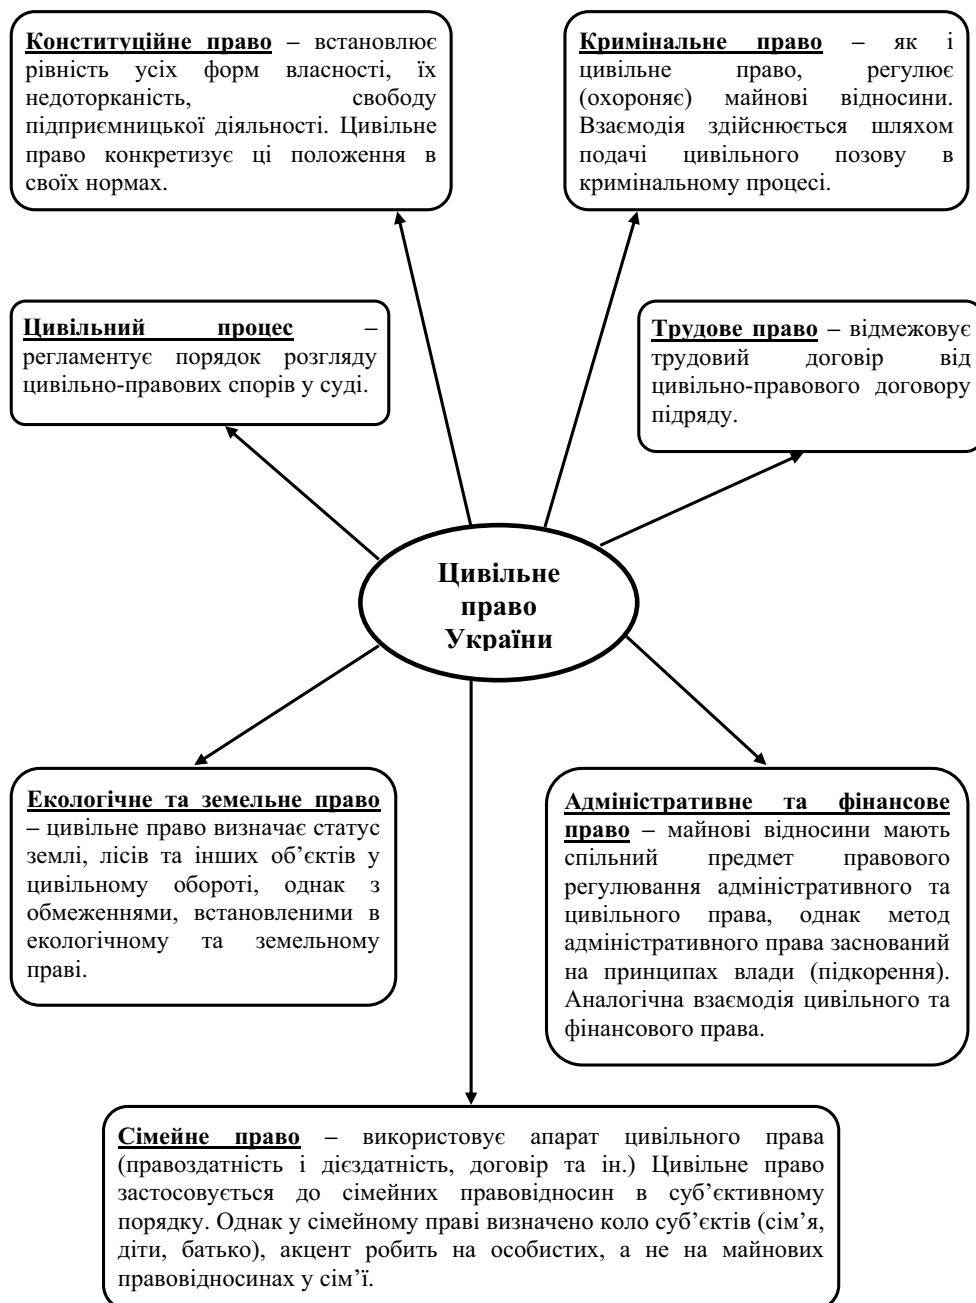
**Конституційне право** – встановлює рівність усіх форм власності, їх недоторканість, свободу підприємницької діяльності. Цивільне право конкретизує ці положення в своїх нормах.

**Кримінальне право** – як і цивільне право, регулює (охороняє) майнові відносини. Взаємодія здійснюється шляхом подачі цивільного позову в кримінальному процесі.

**Цивільний процес** – регламентує порядок розгляду цивільно-правових спорів у суді.

**Трудове право** – відмежовує трудовий договір від цивільно-правового договору підряду.

**Цивільне право України**

**Екологічне та земельне право** – цивільне право визначає статус землі, лісів та інших об'єктів у цивільному обороті, однак з обмеженнями, встановленими в екологічному та земельному праві.

**Адміністративне та фінансове право** – майнові відносини мають спільний предмет правового регулювання адміністративного та цивільного права, однак метод адміністративного права заснований на принципах влади (підкорення). Аналогічна взаємодія цивільного та фінансового права.

**Сімейне право** – використовує апарат цивільного права (правоздатність і дієздатність, договір та ін.) Цивільне право застосовується до сімейних правовідносин в суб'єктивному порядку. Однак у сімейному праві визначено коло суб'єктів (сім'я, діти, батько), акцент робить на особистих, а не на майнових правовідносинах у сім'ї.